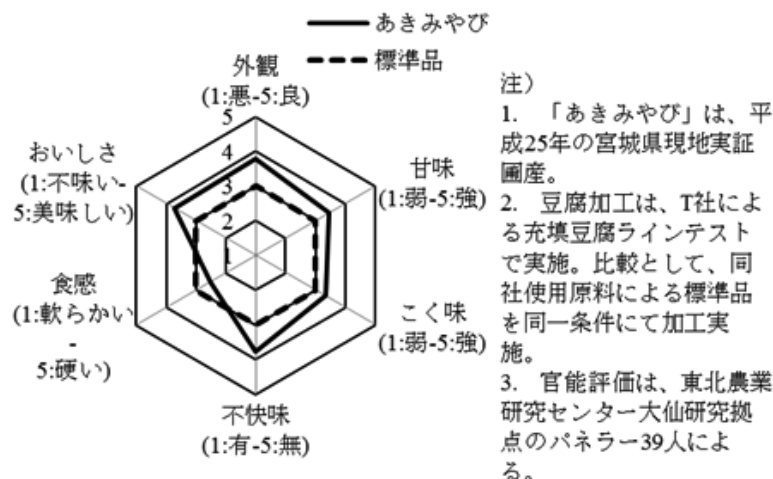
あきみやび

標準品

外観
(1:悪-5:良)

5
4
3
2
1

おいしさ
(1:不味い-5:美味しい)

甘味
(1:弱-5:強)

食感
(1:軟らかい-5:硬い)

こく味
(1:弱-5:強)

不快味
(1:有-5:無)

注）
1. 「あきみやび」は、平成25年の宮城県現地実証圃産。
2. 豆腐加工は、T社による充填豆腐ラインテストで実施。比較として、同社使用原料による標準品を同一条件にて加工実施。
3. 官能評価は、東北農業研究センター大仙研究拠点のパネラー39人による。